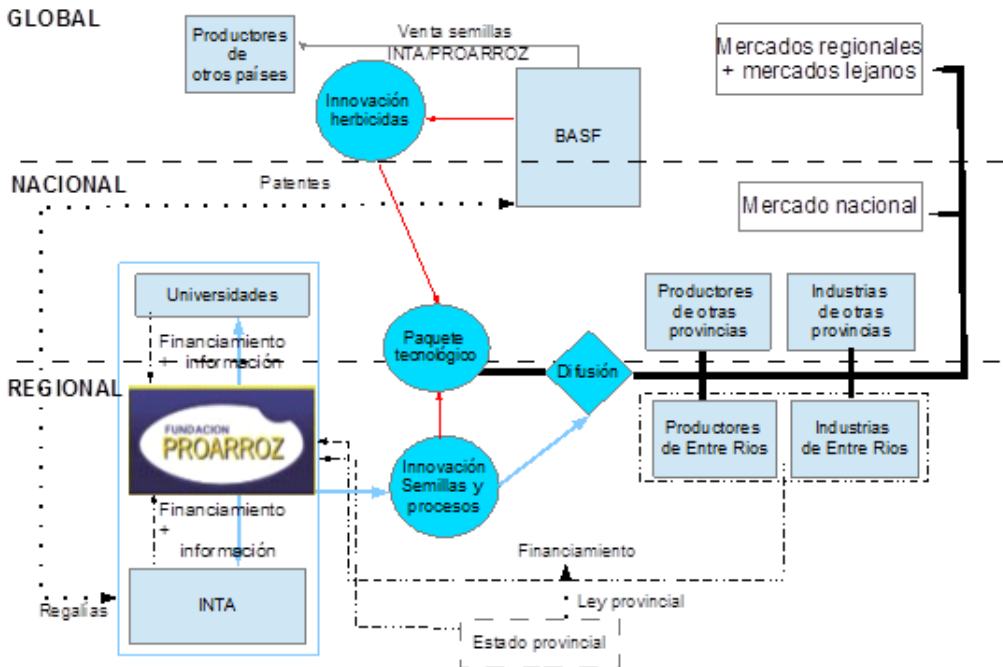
GLOBAL

Productores de otros países

Venta semillas INTA/PROARROZ

Innovación herbicidas

BASF

Mercados regionales + mercados lejanos

NACIONAL

Patentes

Mercado nacional

Universidades

Financiamiento + información

Paquete tecnológico

Difusión

Productores de otras provincias

Industrias de otras provincias

REGIONAL

FUNDACION PROARROZ

Productores de Entre Rios

Industrias de Entre Rios

Innovación Semillas y procesos

Financiamiento + información

Financiamiento

INTA

Regalías

Ley provincial

Estado provincial